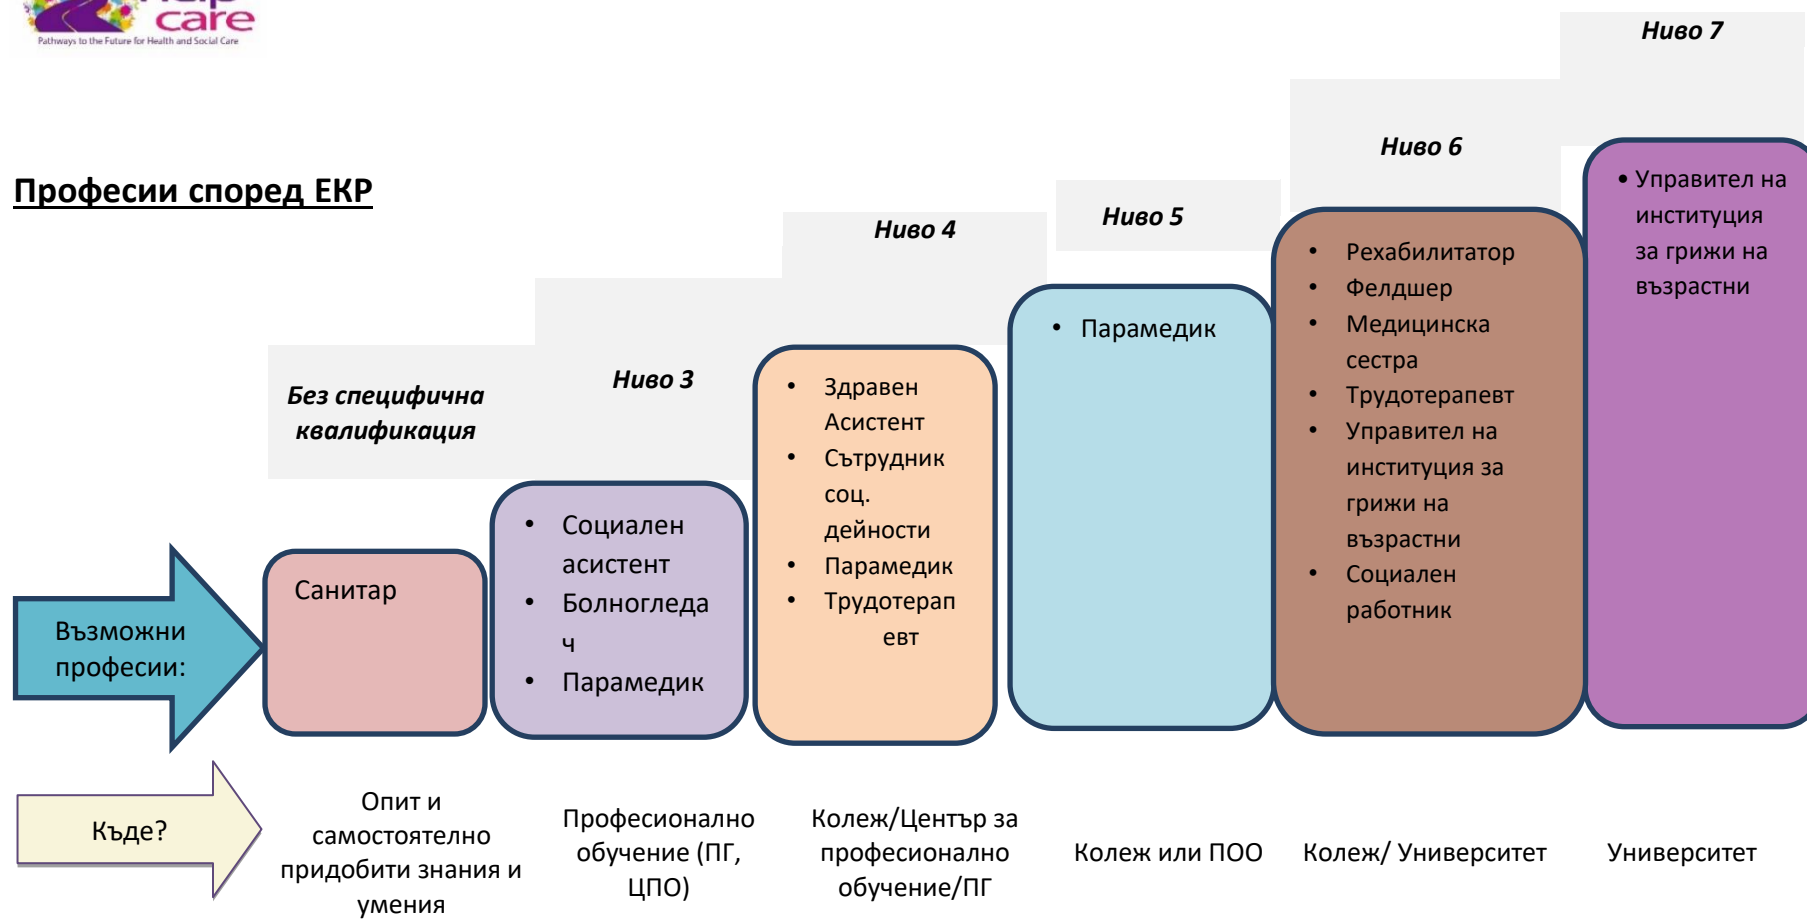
care
Pathways to the Future for Health and Social Care

Ниво 7

Професии според ЕКР

Ниво 6

Ниво 5

Ниво 4

Без специфична квалификация

Ниво 3

Възможни професии:

Санитар

- Социален асистент
- Болногледач
- Парамедик

- Здравен Асистент
- Сътрудник соц. дейности
- Парамедик
- Трудотерапевт

- Парамедик

- Рехабилитатор
- Фелдшер
- Медицинска сестра
- Трудотерапевт
- Управител на институция за грижи на възрастни
- Социален работник

- Управител на институция за грижи на възрастни

Къде?

Опит и самостоятелно придобити знания и умения

Професионално обучение (ПГ, ЦПО)

Колеж/Център за професионално обучение/ПГ

Колеж или ПОО

Колеж/ Университет

Университет